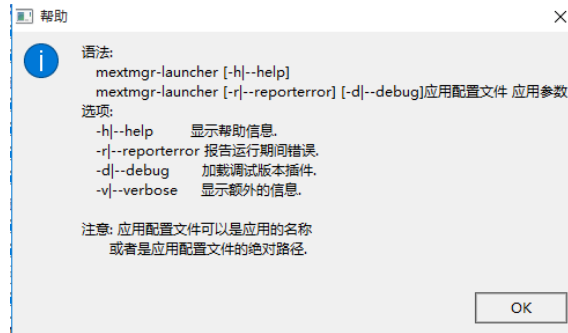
帮助

语法:
mextmgr-launcher [-h|--help]
mextmgr-launcher [-r|--reporterror] [-d|--debug]应用配置文件 应用参数
选项:
-h|--help 显示帮助信息.
-r|--reporterror 报告运行期间错误.
-d|--debug 加载调试版本插件.
-v|--verbose 显示额外的信息.

注意: 应用配置文件可以是应用的名称
或者是应用配置文件的绝对路径.

OK